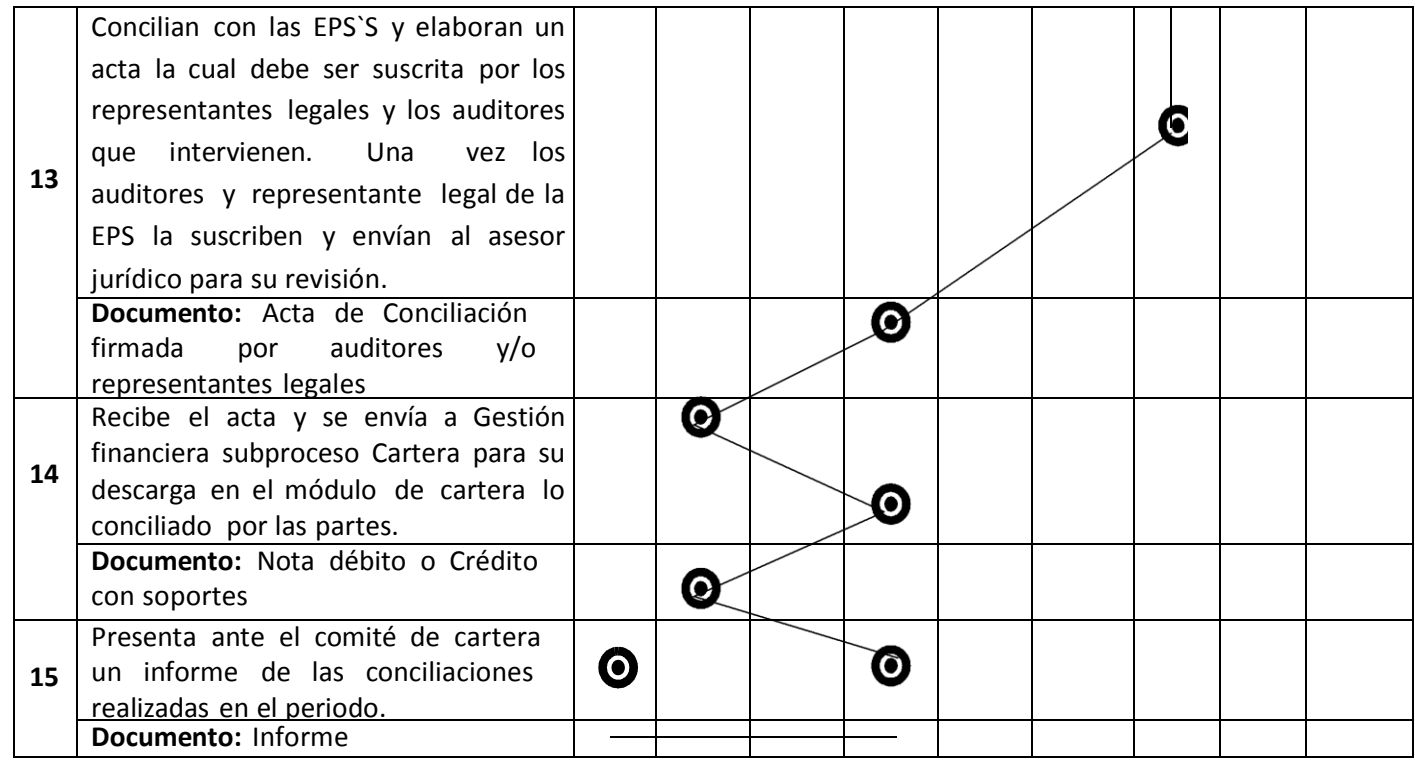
| | | | | | | | | | | |
|---|---|---|---|---|---|---|---|---|---|---|
| 13 | Concilian con las EPS`S y elaboran un acta la cual debe ser suscrita por los representantes legales y los auditores que intervienen. Una vez los auditores y representante legal de la EPS la suscriben y envían al asesor jurídico para su revisión. | | | | | | | | | |
| | **Documento:** Acta de Conciliación firmada por auditores y/o representantes legales | | | | | | | | | |
| 14 | Recibe el acta y se envía a Gestión financiera subproceso Cartera para su descarga en el módulo de cartera lo conciliado por las partes. | | | | | | | | | |
| | **Documento:** Nota débito o Crédito con soportes | | | | | | | | | |
| 15 | Presenta ante el comité de cartera un informe de las conciliaciones realizadas en el periodo. | | | | | | | | | |
| | **Documento:** Informe | | | | | | | | | |